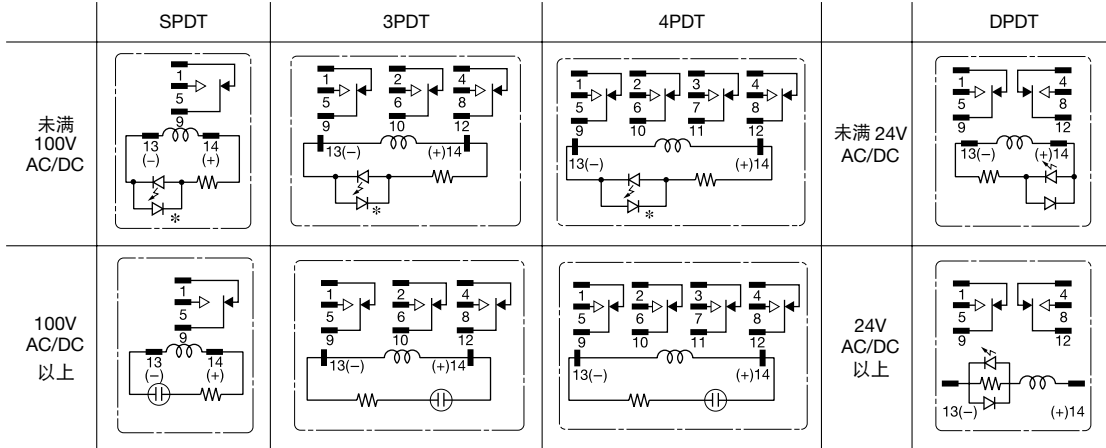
| | SPDT | 3PDT | 4PDT | | DPDT |
|---|---|---|---|---|---|
| 未満 100V AC/DC | 1 5 9 13 (−) 14 (+) * | 1 5 9 2 6 10 4 8 12 13(−) (+)14 * | 1 5 9 2 6 10 3 7 11 4 8 12 13(−) (+)14 * | 未満 24V AC/DC | 1 5 9 4 8 12 13(−) (+)14 |
| 100V AC/DC 以上 | 1 5 9 13 (−) 14 (+) | 1 5 9 2 6 10 4 8 12 13(−) (+)14 | 1 5 9 2 6 10 3 7 11 4 8 12 13(−) (+)14 | 24V AC/DC 以上 | 1 5 9 4 8 12 13(−) (+)14 |